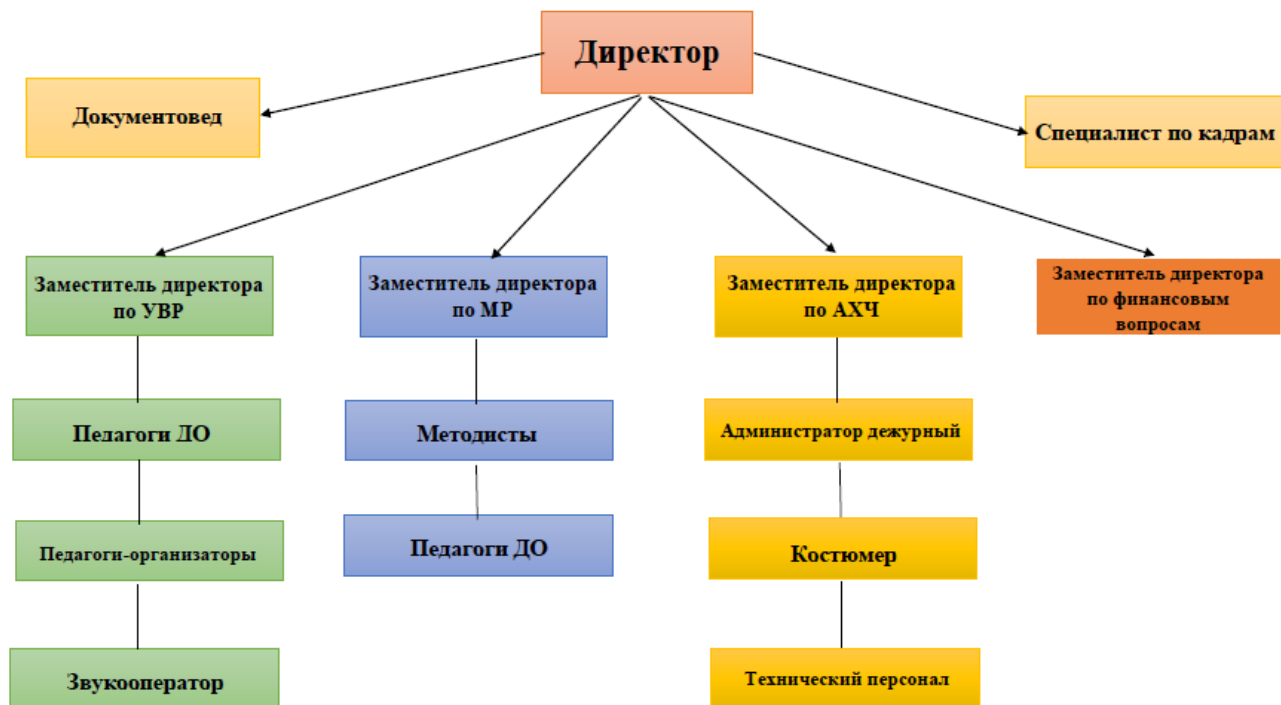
Директор

Документовед

Специалист по кадрам

Заместитель директора по УВР

Педагоги ДО

Педагоги-организаторы

Звукооператор

Заместитель директора по МР

Методисты

Педагоги ДО

Заместитель директора по АХЧ

Администратор дежурный

Костюмер

Технический персонал

Заместитель директора по финансовым вопросам